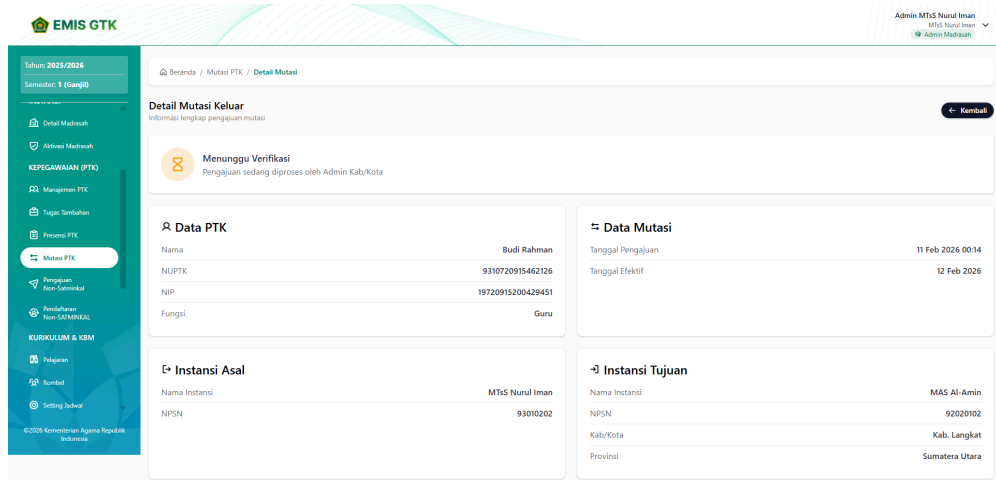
EMIS GTK

Admin MTsS Nurul Iman
MTsS Nurul Iman
Admin Madrasah

Tahun: 2025/2026
Semester: 1 (Ganjil)

Detail Madrasah
Aktivasi Madrasah
KEPEGAWAIAN (PTK)
Manajemen PTK
Tugas Tambahan
Presensi PTK
Mutasi PTK
Pengajuan Non-Satminkal
Pendaftaran Non-SATMINKAL
KURIKULUM & KBM
Pelajaran
Rombel
Setting Jadwal
©2026 Kementerian Agama Republik Indonesia

Beranda / Mutasi PTK / Detail Mutasi

Detail Mutasi Keluar
Informasi lengkap pengajuan mutasi

← Kembali

Menunggu Verifikasi
Pengajuan sedang diproses oleh Admin Kab/Kota

Data PTK

| Nama | Budi Rahman |
|---|---|
| NUPTK | 9310720915462126 |
| NIP | 19720915200429451 |
| Fungsi | Guru |

Data Mutasi

| Tanggal Pengajuan | 11 Feb 2026 00:14 |
|---|---|
| Tanggal Efektif | 12 Feb 2026 |

Instansi Asal

| Nama Instansi | MTsS Nurul Iman |
|---|---|
| NPSN | 93010202 |

Instansi Tujuan

| Nama Instansi | MAS Al-Amin |
|---|---|
| NPSN | 92020102 |
| Kab/Kota | Kab. Langkat |
| Provinsi | Sumatera Utara |